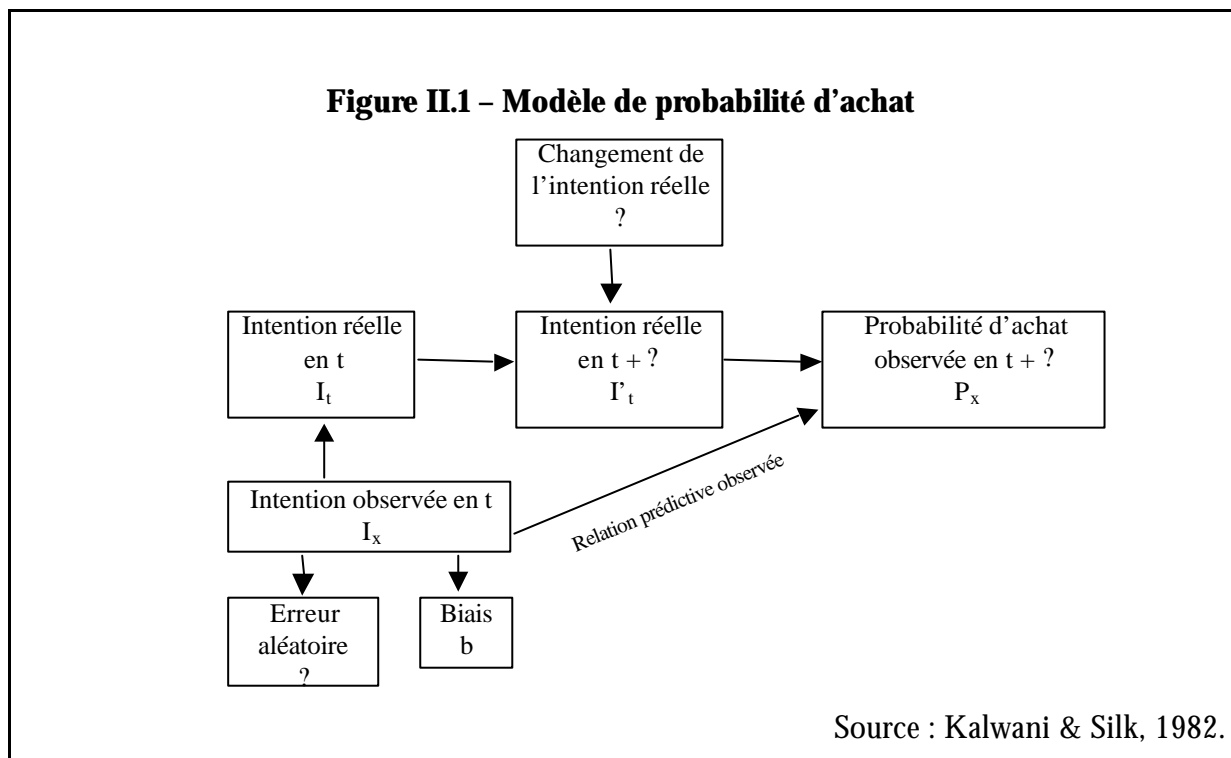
Figure II.1 – Modèle de probabilité d'achat

Changement de l'intention réelle
?

Intention réelle
en t
$I_t$

Intention réelle
en t + ?
$I'_t$

Probabilité d'achat observée en t + ?
$P_x$

Intention observée en t
$I_x$

Relation prédictive observée

Erreur aléatoire
?

Biais
b

Source : Kalwani & Silk, 1982.